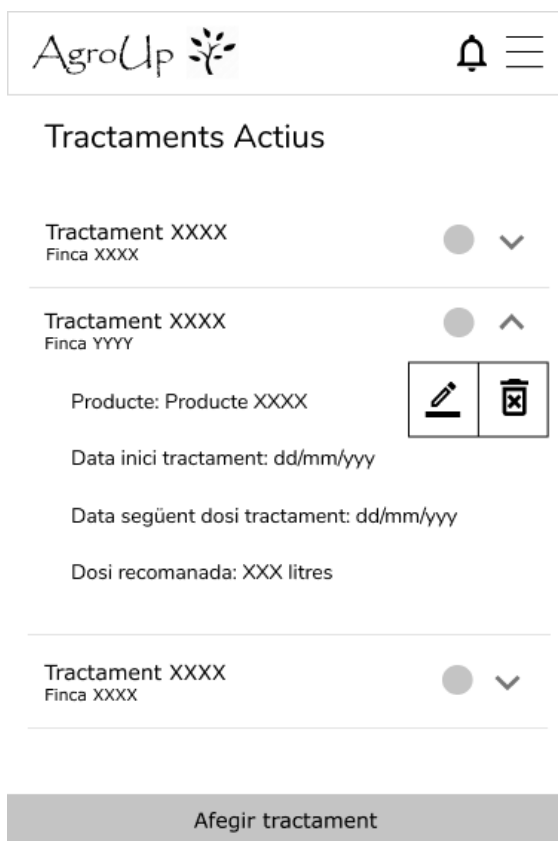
AgroUp

Tractaments Actius

Tractament XXXX
Finca XXXX

Tractament XXXX
Finca YYYY

Producte: Producte XXXX

Data inici tractament: dd/mm/yyy

Data següent dosi tractament: dd/mm/yyy

Dosi recomanada: XXX litres

Tractament XXXX
Finca XXXX

Afegir tractament